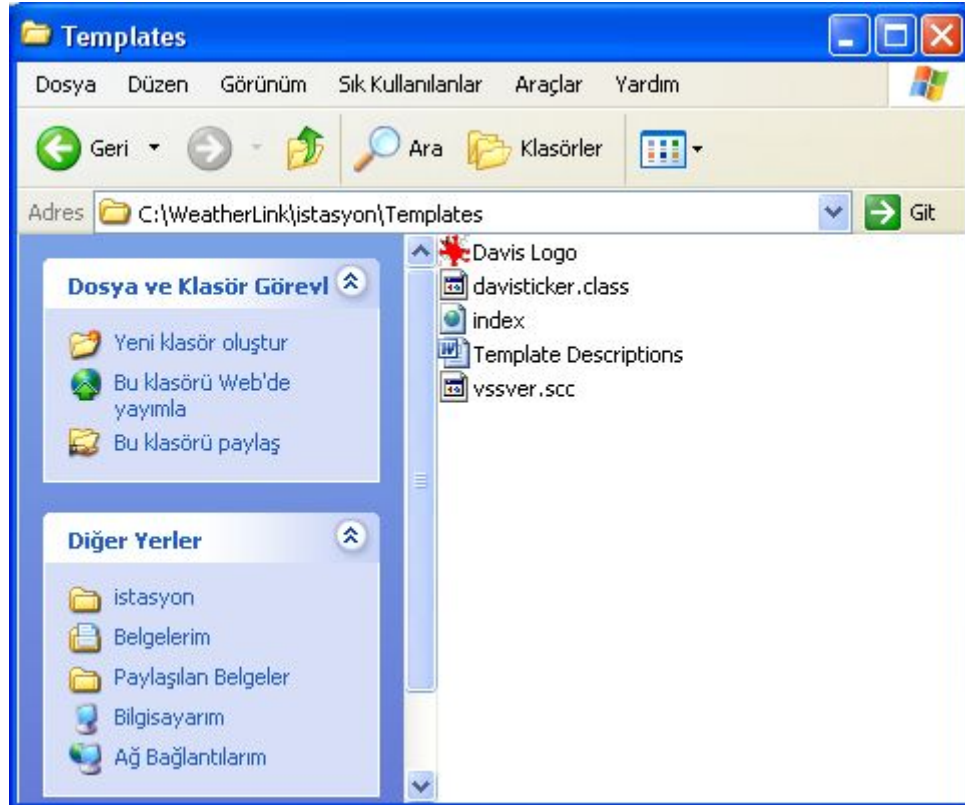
Templates

Dosya Düzen Görünüm Sık Kullanılanlar Araçlar Yardım

Geri Ara Klasörler

Adres C:\WeatherLink\istasyon\Templates Git

Dosya ve Klasör Görevl

Yeni klasör oluştur
Bu klasörü Web'de yayımla
Bu klasörü paylaş

Diğer Yerler

istasyon
Belgelerim
Paylaşılan Belgeler
Bilgisayarım
Ağ Bağlantılarım

Davis Logo
davisticker.class
index
Template Descriptions
vssver.scc